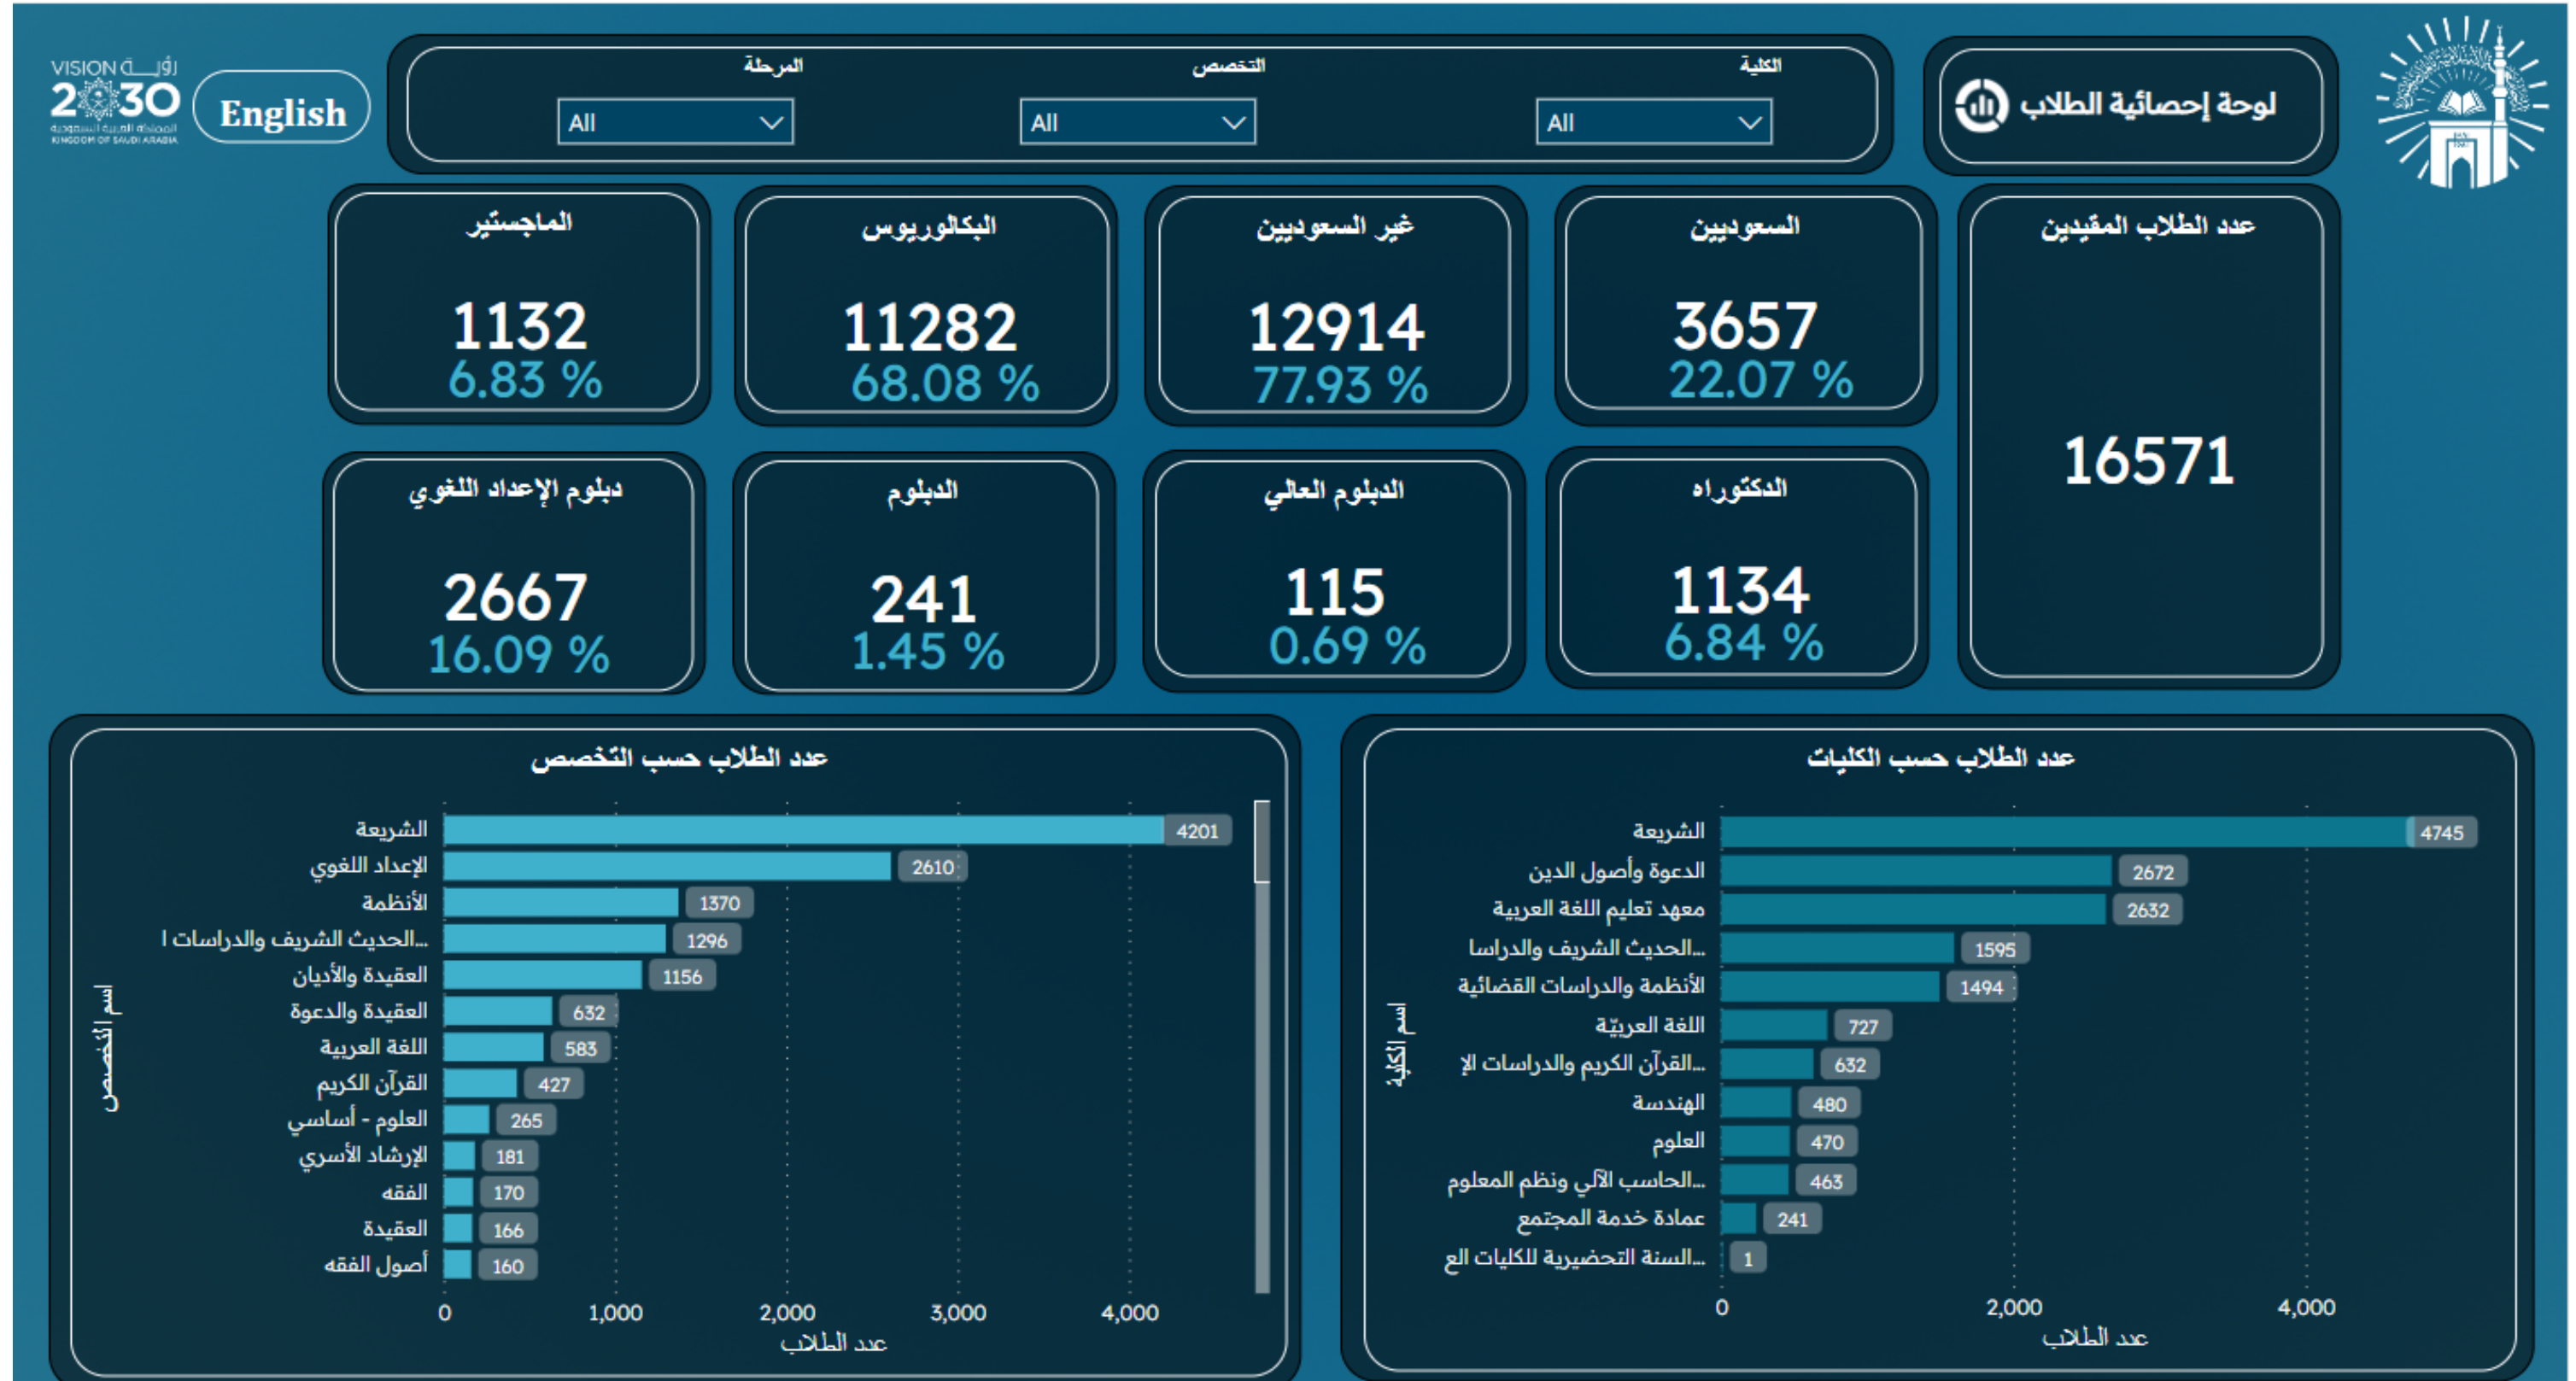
VISION رؤية 2030
المملكة العربية السعودية
KINGDOM OF SAUDI ARABIA

English

المرحلة
All

التخصص
All

الكلية
All

لوحة إحصائية الطلاب

الماجستير
1132
6.83 %

البكالوريوس
11282
68.08 %

غير السعوديين
12914
77.93 %

السعوديين
3657
22.07 %

عدد الطلاب المقيدين
16571

دبلوم الإعداد اللغوي
2667
16.09 %

الدبلوم
241
1.45 %

الدبلوم العالي
115
0.69 %

الدكتوراه
1134
6.84 %

عدد الطلاب حسب التخصص

| اسم التخصص | عدد الطلاب |
|---|---|
| الشريعة | 4201 |
| الإعداد اللغوي | 2610 |
| الأنظمة | 1370 |
| الحديث الشريف والدراسات ا... | 1296 |
| العقيدة والأديان | 1156 |
| العقيدة والدعوة | 632 |
| اللغة العربية | 583 |
| القرآن الكريم | 427 |
| العلوم - أساسي | 265 |
| الإرشاد الأسري | 181 |
| الفقه | 170 |
| العقيدة | 166 |
| أصول الفقه | 160 |

0 1,000 2,000 3,000 4,000
عدد الطلاب

عدد الطلاب حسب الكليات

| اسم الكلية | عدد الطلاب |
|---|---|
| الشريعة | 4745 |
| الدعوة وأصول الدين | 2672 |
| معهد تعليم اللغة العربية | 2632 |
| الحديث الشريف والدراسا... | 1595 |
| الأنظمة والدراسات القضائية | 1494 |
| اللغة العربيّة | 727 |
| القرآن الكريم والدراسات الإ... | 632 |
| الهندسة | 480 |
| العلوم | 470 |
| الحاسب الآلي ونظم المعلوم... | 463 |
| عمادة خدمة المجتمع | 241 |
| السنة التحضيرية للكليات الع... | 1 |

0 2,000 4,000
عدد الطلاب